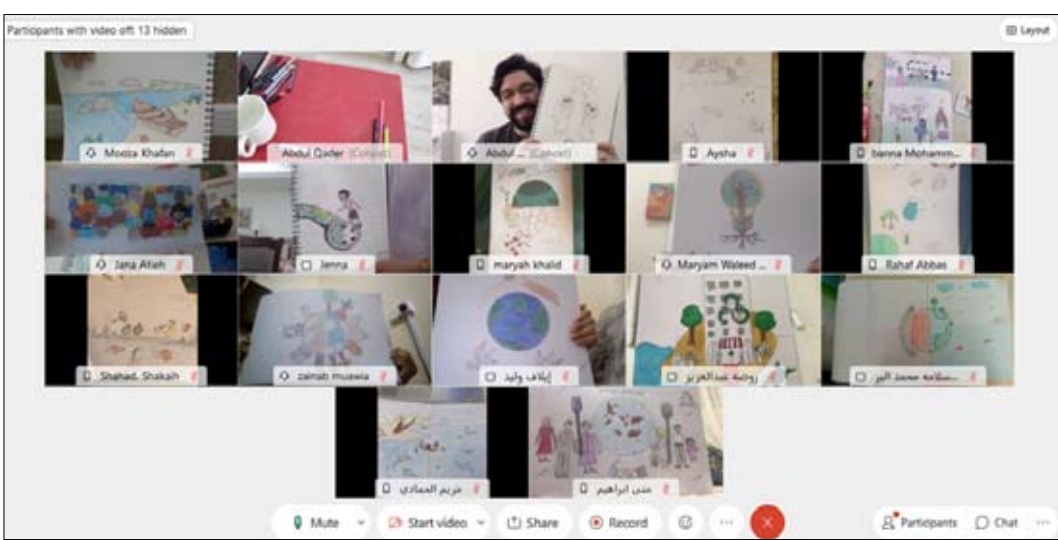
Participants with video off: 13 hidden

Layout

Mooza Khalfan

Abdul Qader (Cohost)

Abdul ... (Cohost)

Aysha

banna Mohamm...

Jana Atiah

Jenna

maryah khalid

Maryam Waleed ...

Rahaf Abbas

Shahad. Shakah

zainab muawia

إيلاف وليد

روضة عبدالعزيز

سلامة محمد البر...

مريم الحمادي

منى ابراهيم

Mute

Start video

Share

Record

Participants

Chat